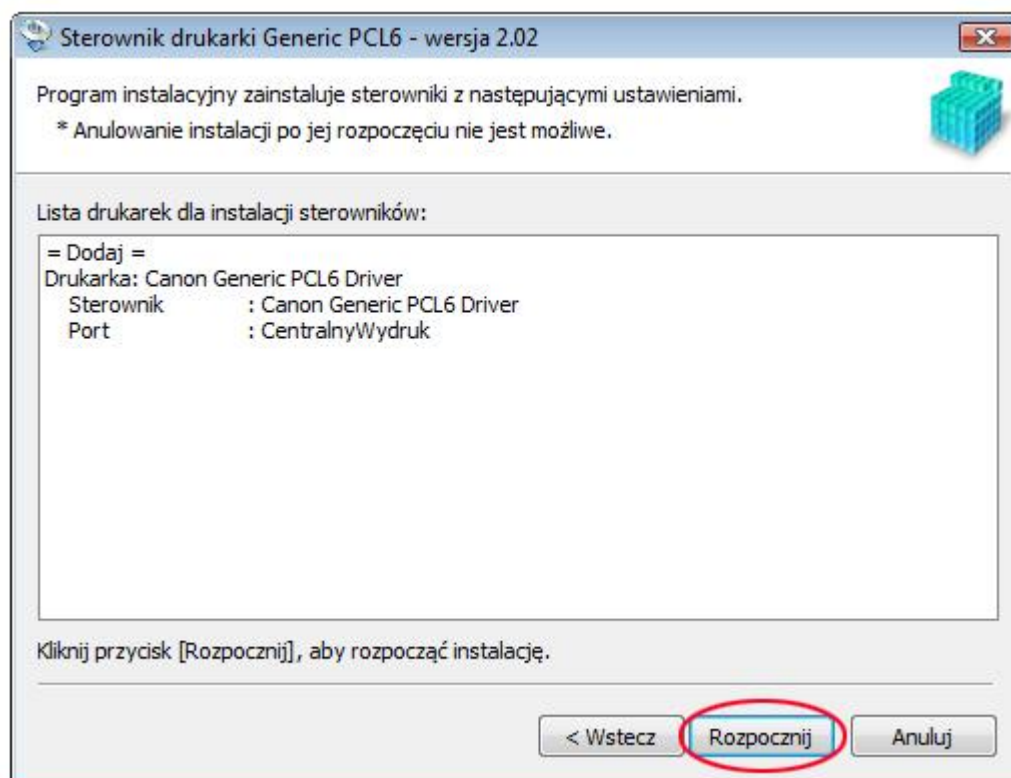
Sterownik drukarki Generic PCL6 - wersja 2.02

Program instalacyjny zainstaluje sterowniki z następującymi ustawieniami.
* Anulowanie instalacji po jej rozpoczęciu nie jest możliwe.

Lista drukarek dla instalacji sterowników:

= Dodaj =
Drukarka: Canon Generic PCL6 Driver
Sterownik : Canon Generic PCL6 Driver
Port : CentralnyWydruk

Kliknij przycisk [Rozpocznij], aby rozpocząć instalację.

< Wstecz
Rozpocznij
Anuluj